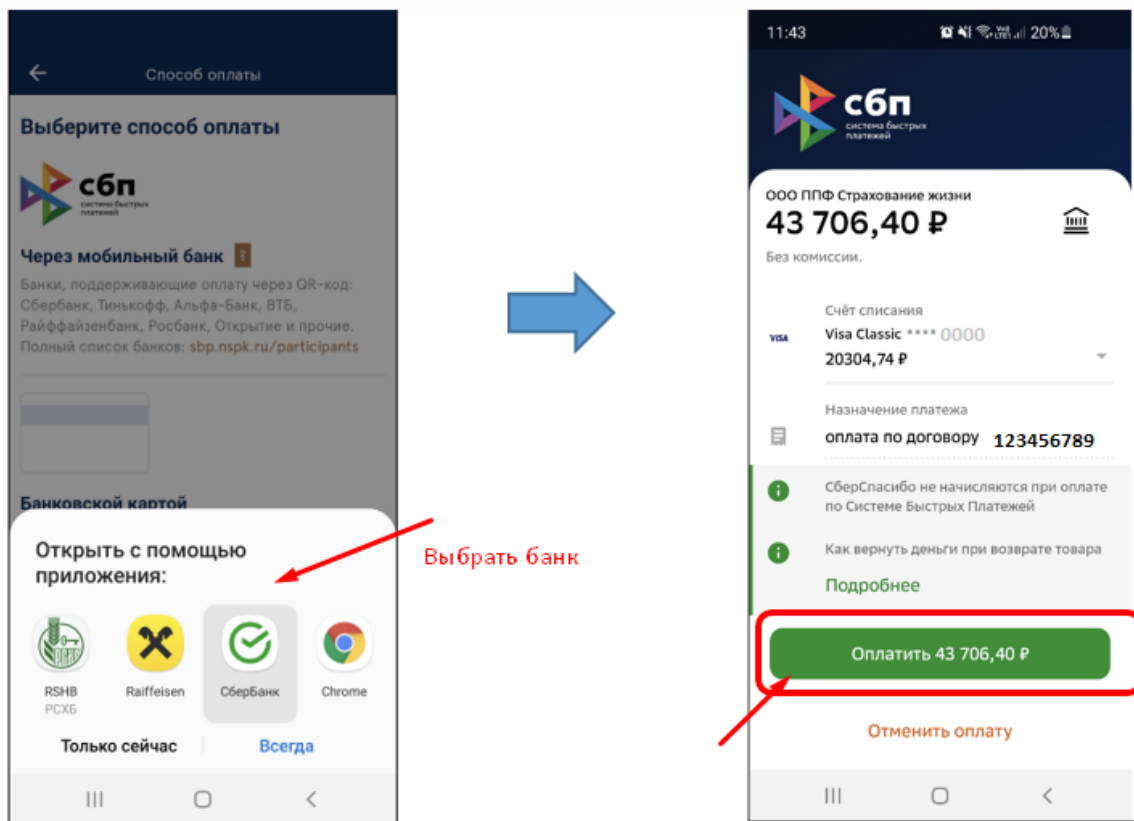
Способ оплаты

Выберите способ оплаты

сбп
система быстрых платежей

Через мобильный банк ?

Банки, поддерживающие оплату через QR-код: Сбербанк, Тинькофф, Альфа-Банк, ВТБ, Райффайзенбанк, Росбанк, Открытие и прочие. Полный список банков: sbp.nspk.ru/participants

Банковской картой

Открыть с помощью приложения:

RSHB
РСХБ

Raiffeisen

СберБанк

Chrome

Только сейчас

Всегда

Выбрать банк

11:43 20%

сбп
система быстрых платежей

ООО ППФ Страхование жизни

43 706,40 ₽

Без комиссии.

Счёт списания

VISA

Visa Classic **** 0000

20304,74 ₽

Назначение платежа

оплата по договору 123456789

СберСпасибо не начисляются при оплате по Системе Быстрых Платежей

Как вернуть деньги при возврате товара

Подробнее

Оплатить 43 706,40 ₽

Отменить оплату